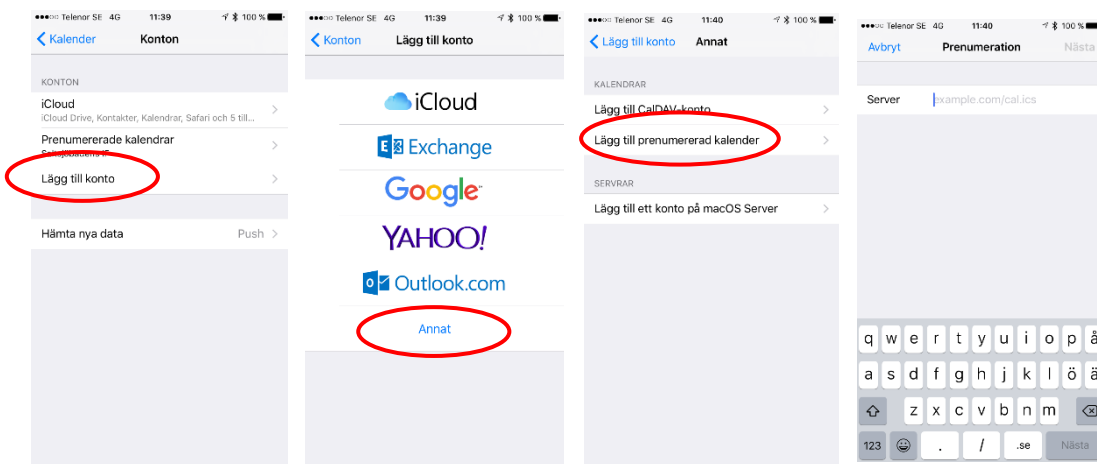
●●●○○ Telenor SE 4G 11:39 100 %

Kalender Konton

KONTON

iCloud
iCloud Drive, Kontakter, Kalendrar, Safari och 5 till...

Prenumererade kalendrar
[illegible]

Lägg till konto

Hämta nya data Push

●●●○○ Telenor SE 4G 11:39 100 %

Konton Lägg till konto

iCloud

Exchange

Google

YAHOO!

Outlook.com

Annat

●●●○○ Telenor SE 4G 11:40 100 %

Lägg till konto Annat

KALENDRAR

Lägg till CalDAV-konto

Lägg till prenumererad kalender

SERVRAR

Lägg till ett konto på macOS Server

●●●○○ Telenor SE 4G 11:40 100 %

Avbryt Prenumeration Nästa

Server example.com/cal.ics

q w e r t y u i o p å
a s d f g h j k l ö ä
z x c v b n m
123 . / .se Nästa